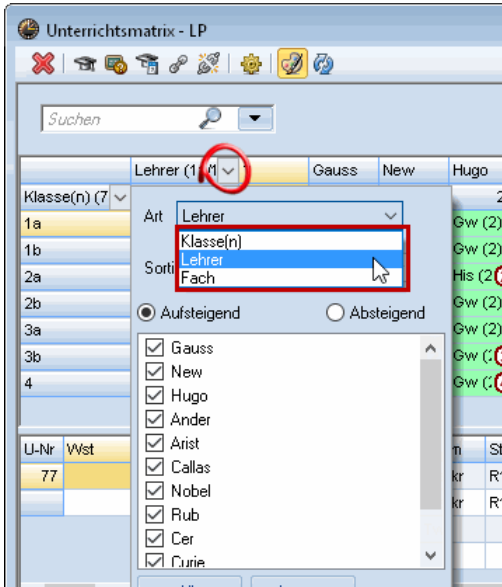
Unterrichtsmatrix - LP

Suchen

Lehrer (1 1 | Gauss | New | Hugo

Klasse(n) (7

1a
1b
2a
2b
3a
3b
4

Art Lehrer

Klasse(n)
Lehrer
Fach

Sorti

Gw (2)
Gw (2)
His (2
Gw (2)
Gw (2)
Gw (2
Gw (2

Aufsteigend
Absteigend

Gauss
New
Hugo
Ander
Arist
Callas
Nobel
Rub
Cer
Curie

U-Nr | Wst
77

m | St
kr | R1
kr | R1